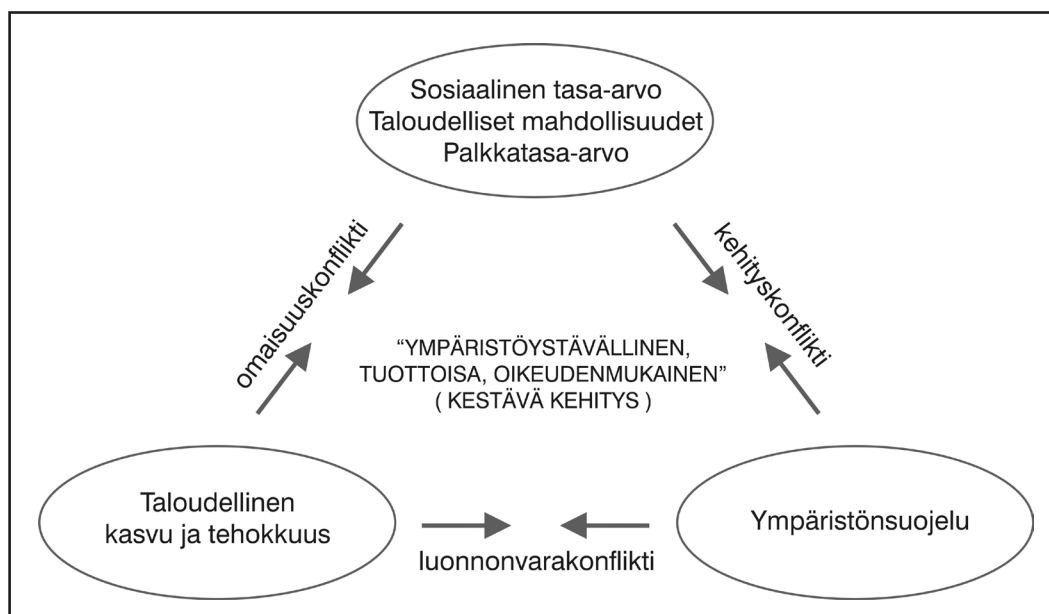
Sosiaalinen tasa-arvo
Taloudelliset mahdollisuudet
Palkkatasa-arvo

omaisuuskonflikti

kehityskonflikti

"YMPÄRISTÖYSTÄVÄLLINEN, TUOTTOISA, OIKEUDENMUKAINEN"
( KESTÄVÄ KEHITYS )

Taloudellinen
kasvu ja tehokkuus

Ympäristönsuojelu

luonnonvarakonflikti